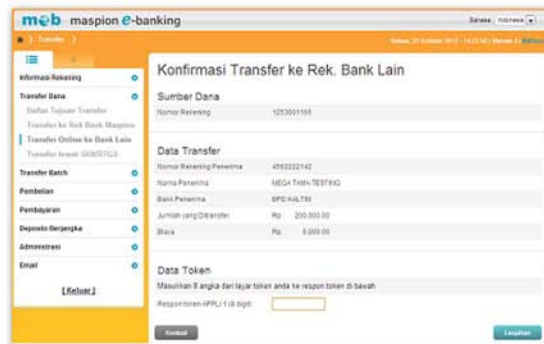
mεb maspion e-banking

Bahasa Indonesia

Transfer

Selasa, 23 Oktober 2012 - 14:23:50 | Bersesi 3 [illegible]

Informasi Rekening

Transfer Dana

Daftar Tujuan Transfer

Transfer ke Rek Bank Maspion

Transfer Online ke Bank Lain

Transfer lewat SKN/RTGS

Transfer Batch

Pembelian

Pembayaran

Deposito Berjangka

Administrasi

Email

[ Keluar ]

Konfirmasi Transfer ke Rek. Bank Lain

Sumber Dana

Nomor Rekening 1253001108

Data Transfer

Nomor Rekening Penerima 4562022142

Nama Penerima MEGA TAMA TESTING

Bank Penerima BPD KALTIM

Jumlah yang Ditransfer Rp. 200.000,00

Biaya Rp. 5.000,00

Data Token

Masukkan 8 angka dari layar token anda ke respon token di bawah

Respon token APPLI 1 (8 digit)

Kembali

Lanjutkan